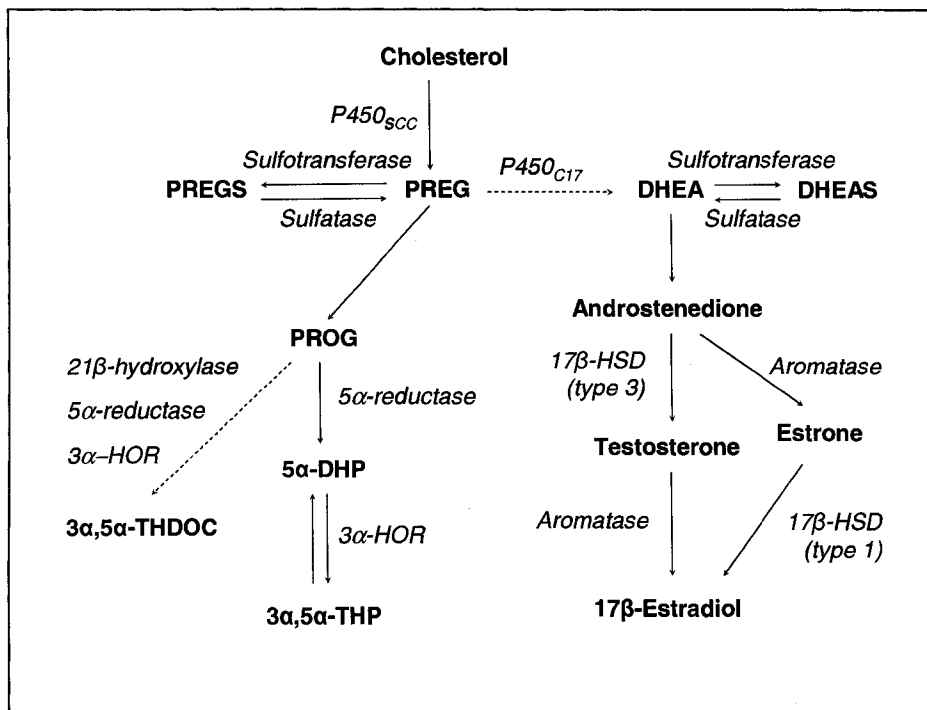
Cholesterol

$P450_{SCC}$

Sulfotransferase

PREGS

PREG

Sulfatase

$P450_{C17}$

Sulfotransferase

DHEA

DHEAS

Sulfatase

Androstenedione

PROG

21β-hydroxylase

5α-reductase

3α–HOR

5α-reductase

17β-HSD (type 3)

Aromatase

Testosterone

Estrone

5α-DHP

3α,5α-THDOC

3α-HOR

Aromatase

17β-HSD (type 1)

3α,5α-THP

17β-Estradiol